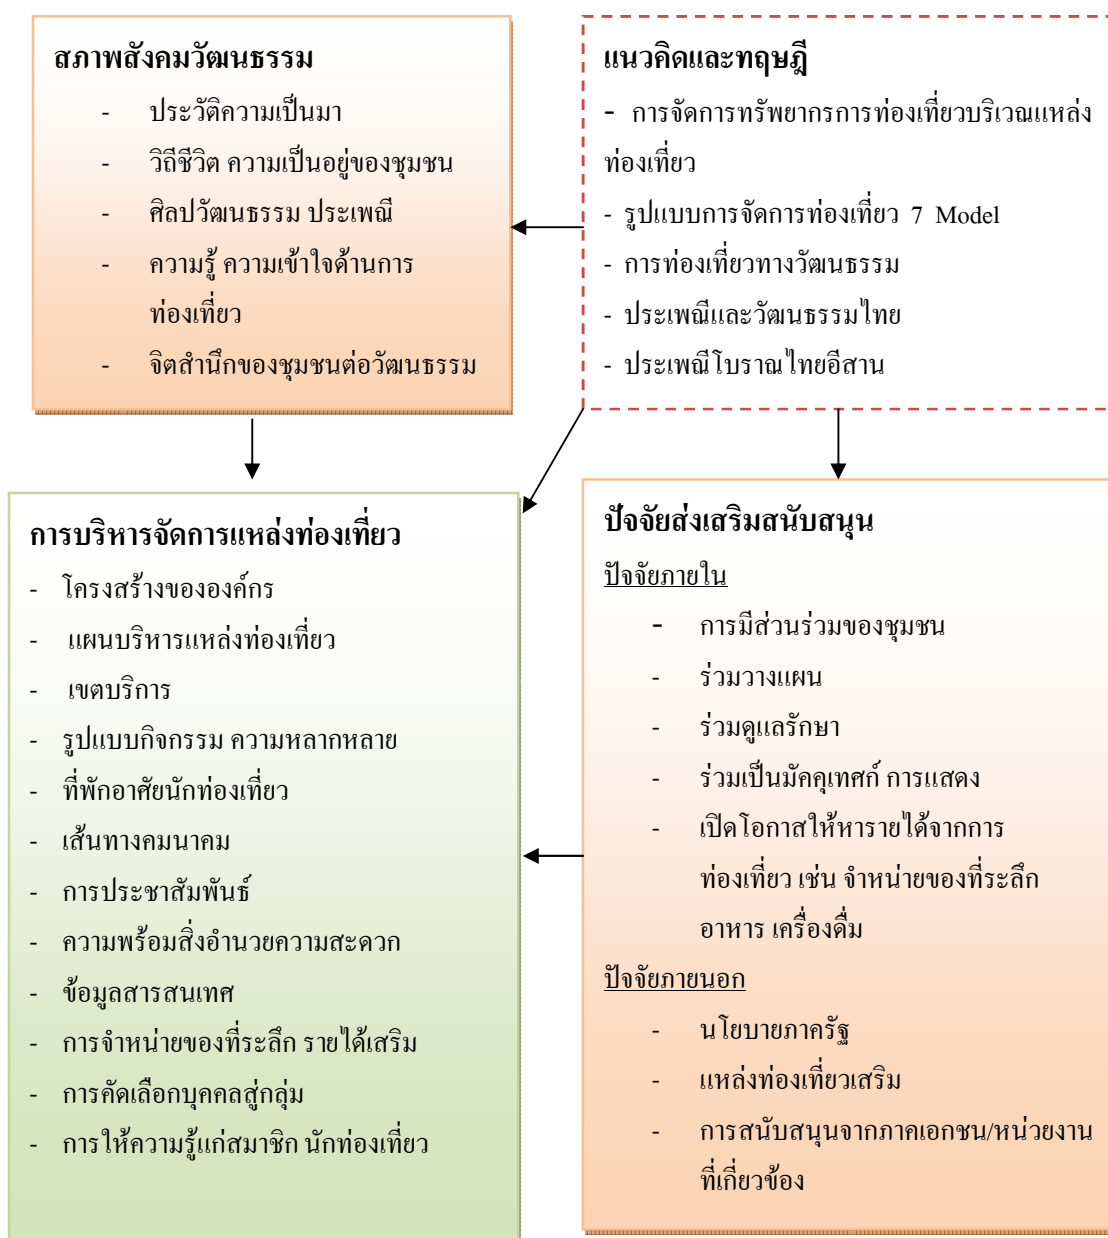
สภาพสังคมวัฒนธรรม

- ประวัติความเป็นมา
- วิถีชีวิต ความเป็นอยู่ของชุมชน
- ศิลปวัฒนธรรม ประเพณี
- ความรู้ ความเข้าใจด้านการท่องเที่ยว
- จิตสำนึกของชุมชนต่อวัฒนธรรม

แนวคิดและทฤษฎี

- การจัดการทรัพยากรการท่องเที่ยวบริเวณแหล่งท่องเที่ยว
- รูปแบบการจัดการท่องเที่ยว 7 Model
- การท่องเที่ยวทางวัฒนธรรม
- ประเพณีและวัฒนธรรมไทย
- ประเพณีโบราณไทยอีสาน

การบริหารจัดการแหล่งท่องเที่ยว

- โครงสร้างขององค์กร
- แผนบริหารแหล่งท่องเที่ยว
- เขตบริการ
- รูปแบบกิจกรรม ความหลากหลาย
- ที่พักอาศัยนักท่องเที่ยว
- เส้นทางคมนาคม
- การประชาสัมพันธ์
- ความพร้อมสิ่งอำนวยความสะดวก
- ข้อมูลสารสนเทศ
- การจำหน่ายของที่ระลึก รายได้เสริม
- การคัดเลือกบุคคลสู่กลุ่ม
- การให้ความรู้แก่สมาชิก นักท่องเที่ยว

ปัจจัยส่งเสริมสนับสนุน

ปัจจัยภายใน

- การมีส่วนร่วมของชุมชน
- ร่วมวางแผน
- ร่วมดูแลรักษา
- ร่วมเป็นมัคคุเทศก์ การแสดง
- เปิดโอกาสให้หารายได้จากการท่องเที่ยว เช่น จำหน่ายของที่ระลึก อาหาร เครื่องดื่ม

ปัจจัยภายนอก

- นโยบายภาครัฐ
- แหล่งท่องเที่ยวเสริม
- การสนับสนุนจากภาคเอกชน/หน่วยงานที่เกี่ยวข้อง